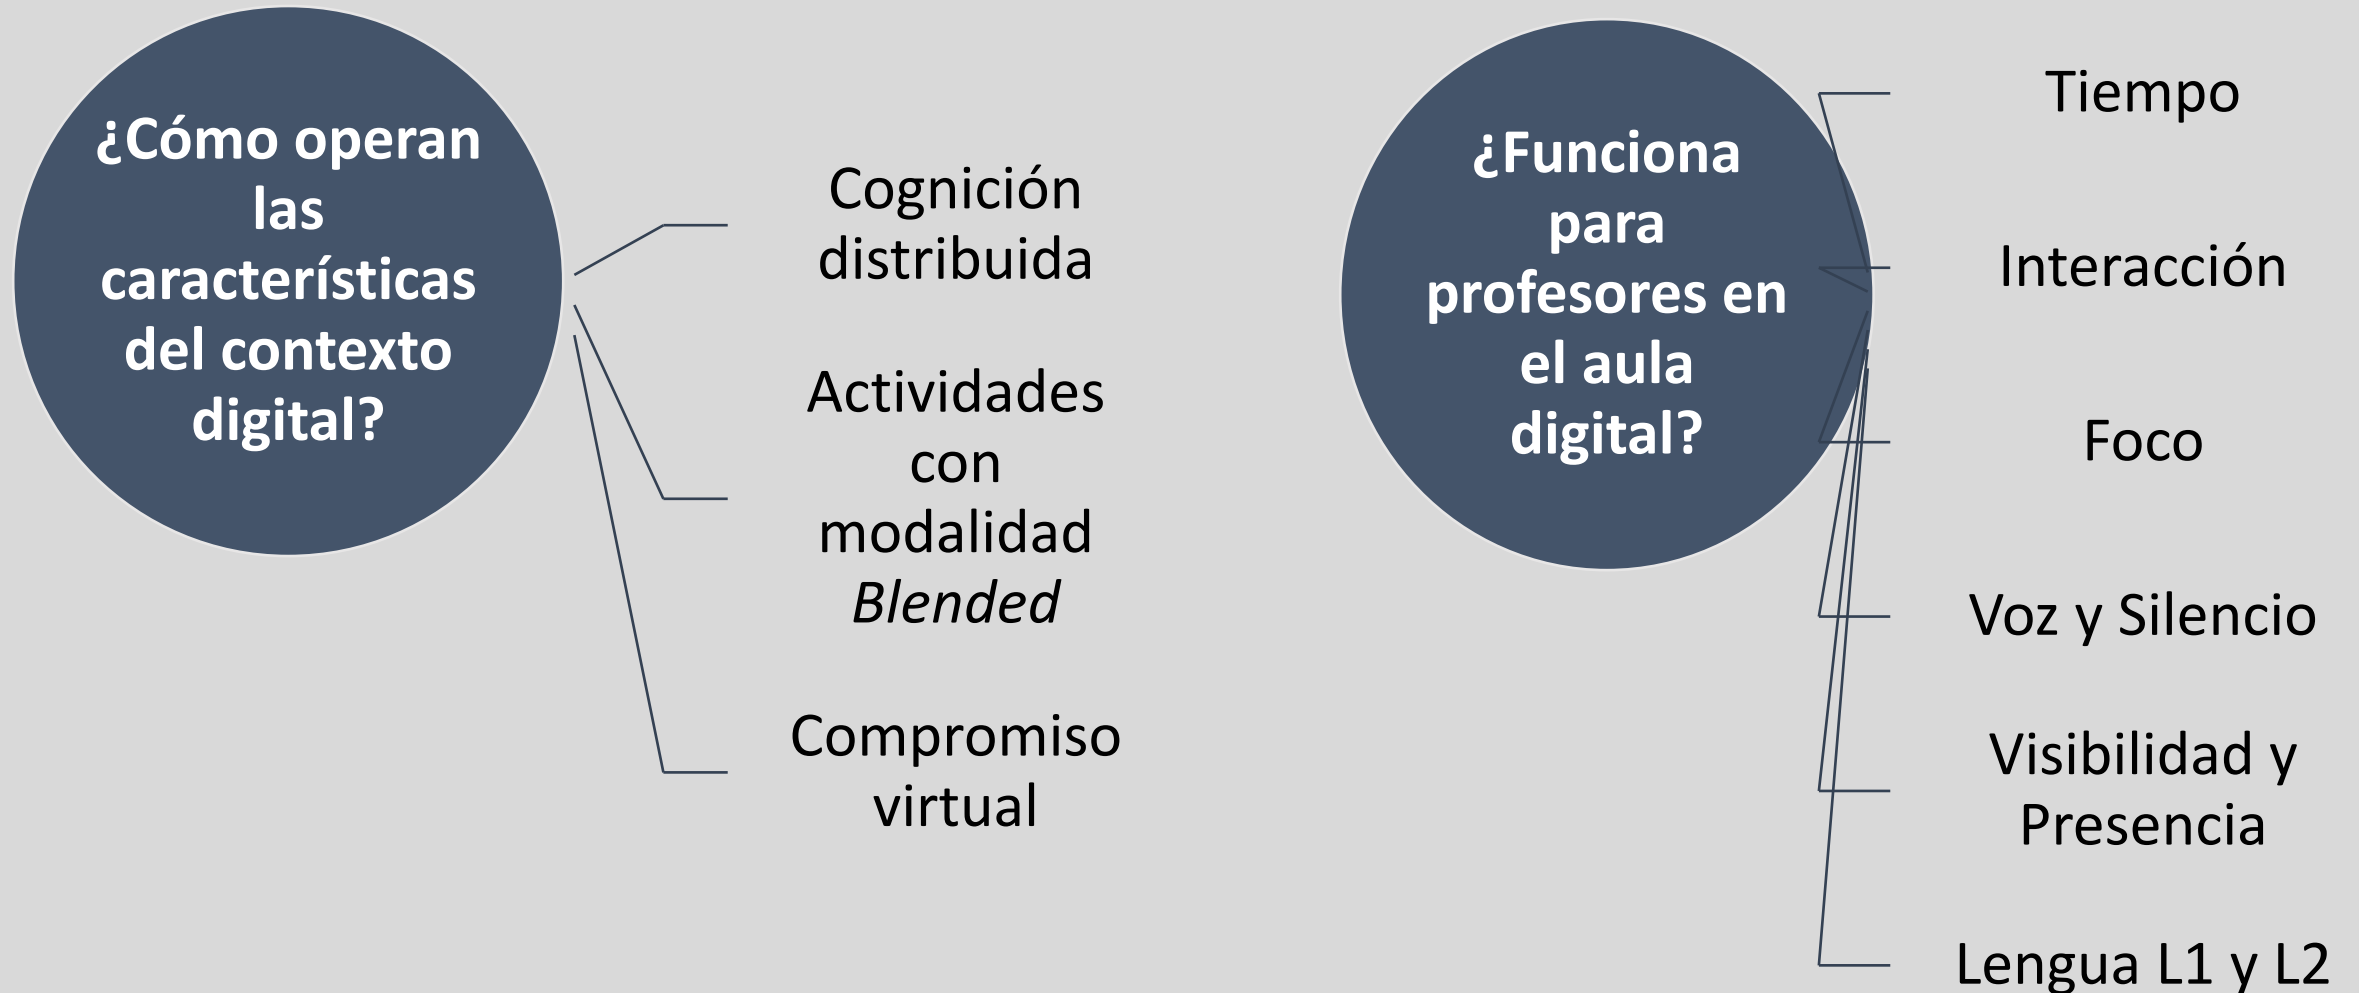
¿Cómo operan las características del contexto digital?

Cognición distribuida

Actividades con modalidad *Blended*

Compromiso virtual

¿Funciona para profesores en el aula digital?

Tiempo

Interacción

Foco

Voz y Silencio

Visibilidad y Presencia

Lengua L1 y L2